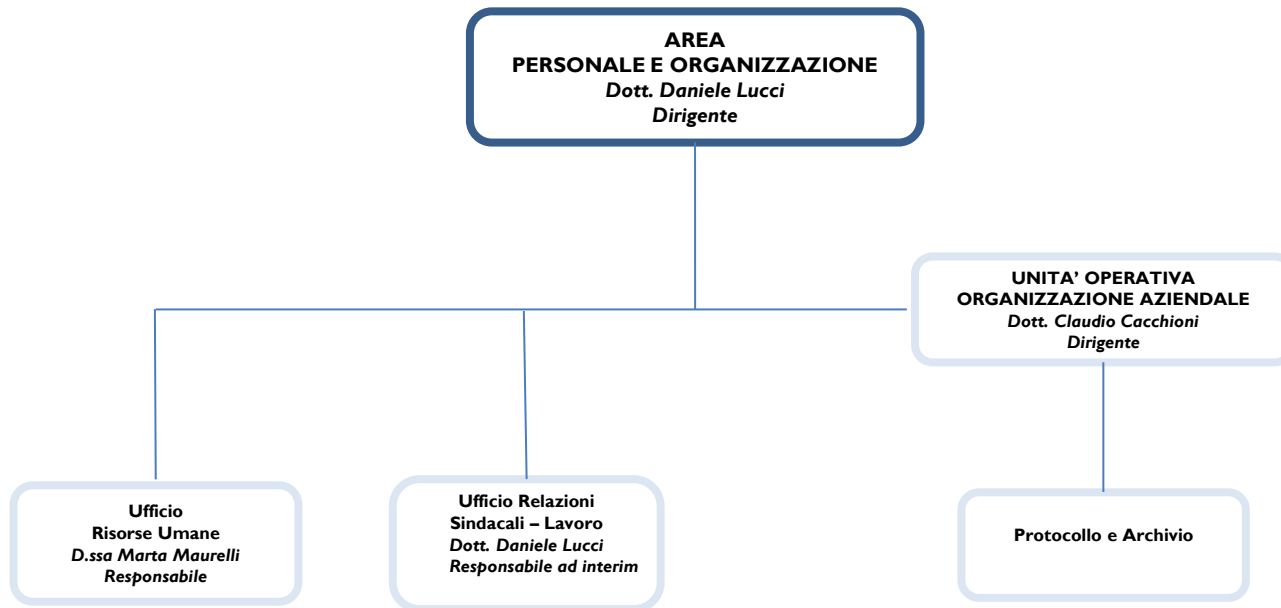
AREA
PERSONALE E ORGANIZZAZIONE
Dott. Daniele Lucci
Dirigente

UNITA' OPERATIVA
ORGANIZZAZIONE AZIENDALE
Dott. Claudio Cacchioni
Dirigente

Ufficio
Risorse Umane
D.ssa Marta Maurelli
Responsabile

Ufficio Relazioni
Sindacali – Lavoro
Dott. Daniele Lucci
Responsabile ad interim

Protocollo e Archivio